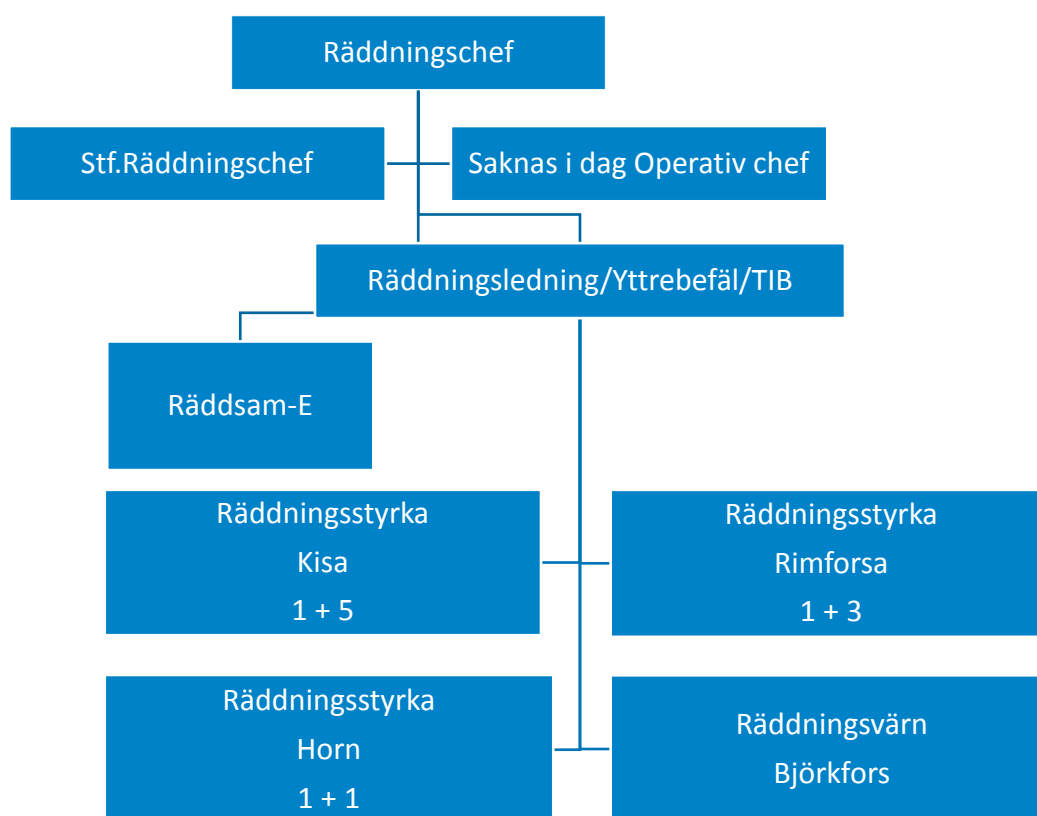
Räddningschef

Stf.Räddningschef

Saknas i dag Operativ chef

Räddningsledning/Yttrebefäl/TIB

Räddsam-E

Räddningsstyrka
Kisa
1 + 5

Räddningsstyrka
Rimforsa
1 + 3

Räddningsstyrka
Horn
1 + 1

Räddningsvärn
Björkfors